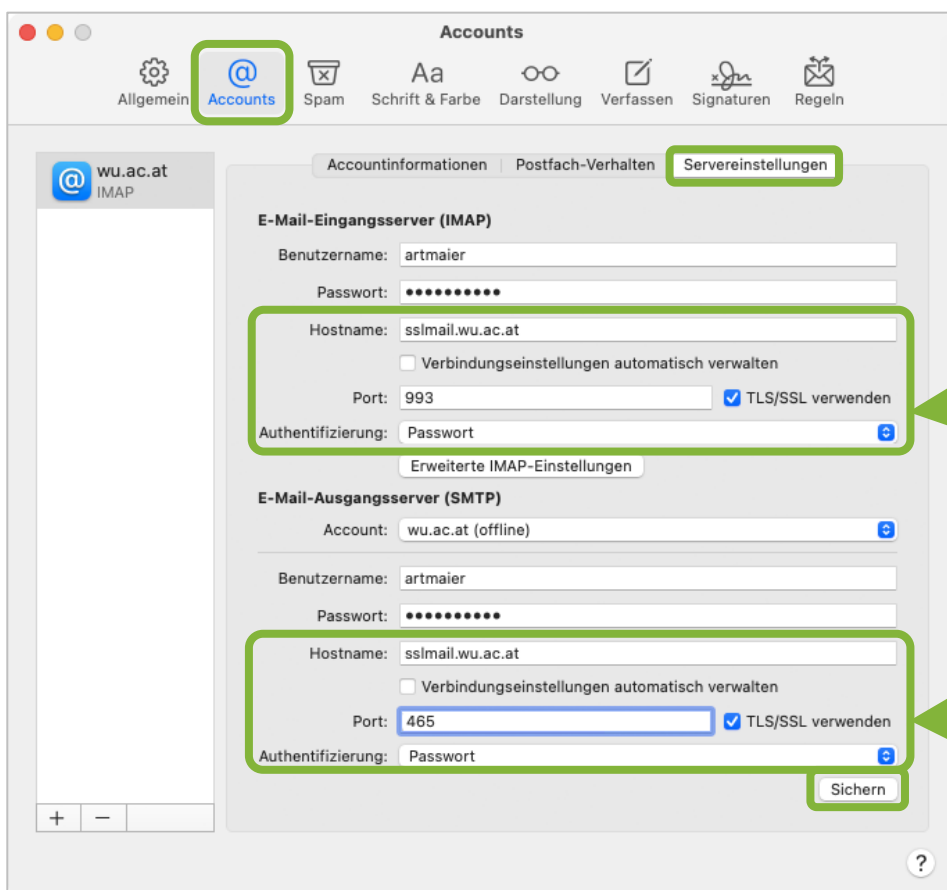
Accounts

Allgemein Accounts Spam Schrift & Farbe Darstellung Verfassen Signaturen Regeln

wu.ac.at
IMAP

Accountinformationen Postfach-Verhalten Servereinstellungen

E-Mail-Eingangsserver (IMAP)

Benutzername: artmaier

Passwort: ●●●●●●●●●●

Hostname: sslmail.wu.ac.at

Verbindungseinstellungen automatisch verwalten

Port: 993 TLS/SSL verwenden

Authentifizierung: Passwort

Erweiterte IMAP-Einstellungen

E-Mail-Ausgangsserver (SMTP)

Account: wu.ac.at (offline)

Benutzername: artmaier

Passwort: ●●●●●●●●●●

Hostname: sslmail.wu.ac.at

Verbindungseinstellungen automatisch verwalten

Port: 465 TLS/SSL verwenden

Authentifizierung: Passwort

Sichern

+ −

?